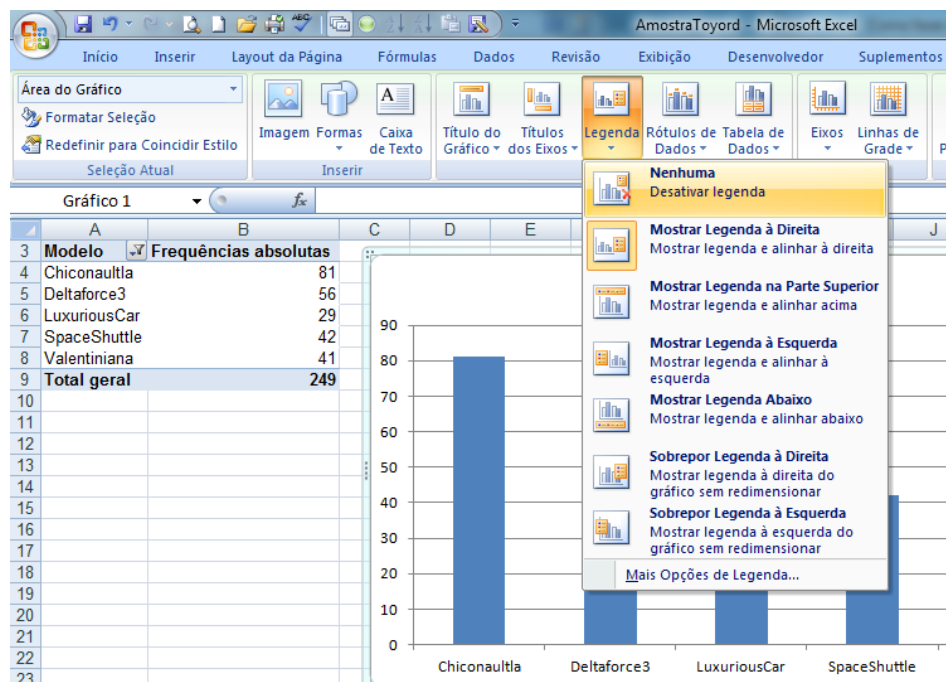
AmostraToyord - Microsoft Excel

Início Inserir Layout da Página Fórmulas Dados Revisão Exibição Desenvolvedor Suplementos

Área do Gráfico
Formatar Seleção
Redefinir para Coincidir Estilo
Seleção Atual

Imagem Formas Caixa de Texto
Inserir

Título do Gráfico Títulos dos Eixos Legenda Rótulos de Dados Tabela de Dados Eixos Linhas de Grade

Gráfico 1 $f_x$

| | A | B |
|---|---|---|
| 3 | Modelo | Frequências absolutas |
| 4 | Chiconaultla | 81 |
| 5 | Deltaforce3 | 56 |
| 6 | LuxuriousCar | 29 |
| 7 | SpaceShuttle | 42 |
| 8 | Valentiniana | 41 |
| 9 | Total geral | 249 |

10 11 12 13 14 15 16 17 18 19 20 21 22 23

C D E J

90 80 70 60 50 40 30 20 10 0

Chiconaultla Deltaforce3 LuxuriousCar SpaceShuttle

Nenhuma
Desativar legenda

Mostrar Legenda à Direita
Mostrar legenda e alinhar à direita

Mostrar Legenda na Parte Superior
Mostrar legenda e alinhar acima

Mostrar Legenda à Esquerda
Mostrar legenda e alinhar à esquerda

Mostrar Legenda Abaixo
Mostrar legenda e alinhar abaixo

Sobrepor Legenda à Direita
Mostrar legenda à direita do gráfico sem redimensionar

Sobrepor Legenda à Esquerda
Mostrar legenda à esquerda do gráfico sem redimensionar

Mais Opções de Legenda...